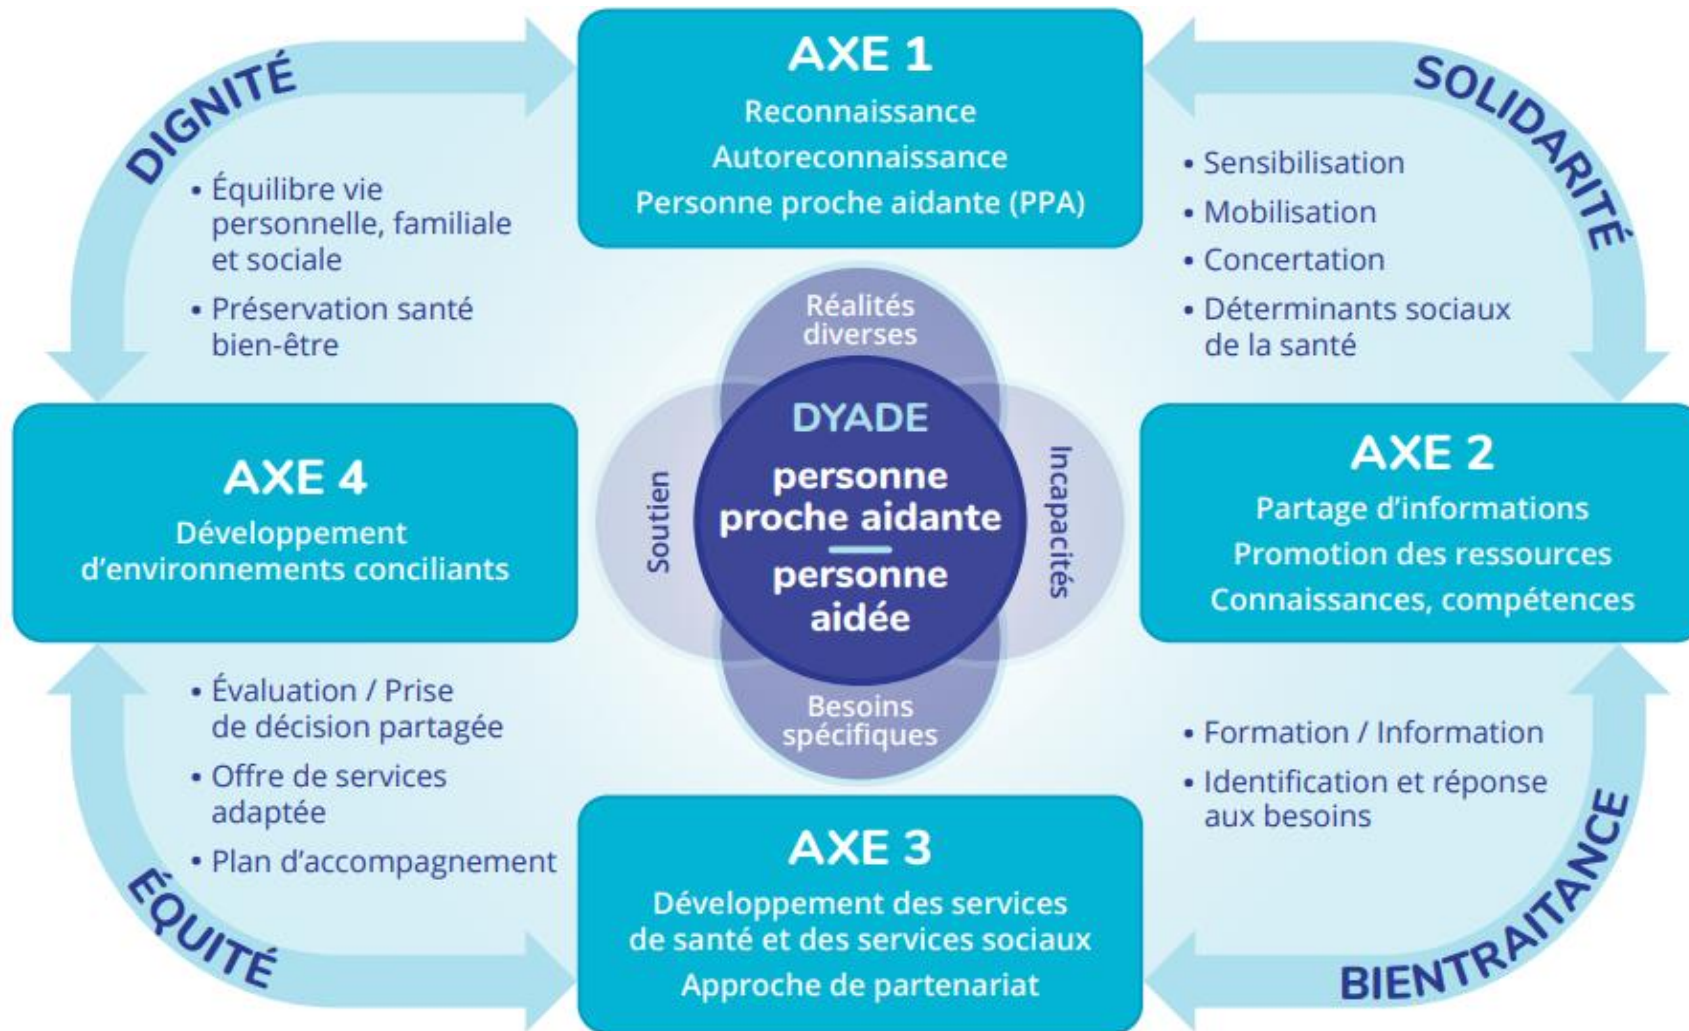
DIGNITÉ

AXE 1
Reconnaissance
Autoreconnaissance
Personne proche aidante (PPA)

SOLIDARITÉ

• Équilibre vie personnelle, familiale et sociale
• Préservation santé bien-être

• Sensibilisation
• Mobilisation
• Concertation
• Déterminants sociaux de la santé

Réalités diverses

Soutien

DYADE
personne proche aidante
—
personne aidée

Incapacités

Besoins spécifiques

AXE 4
Développement d'environnements conciliants

AXE 2
Partage d'informations
Promotion des ressources
Connaissances, compétences

• Évaluation / Prise de décision partagée
• Offre de services adaptée
• Plan d'accompagnement

• Formation / Information
• Identification et réponse aux besoins

ÉQUITÉ

AXE 3
Développement des services de santé et des services sociaux
Approche de partenariat

BIENTRAITANCE